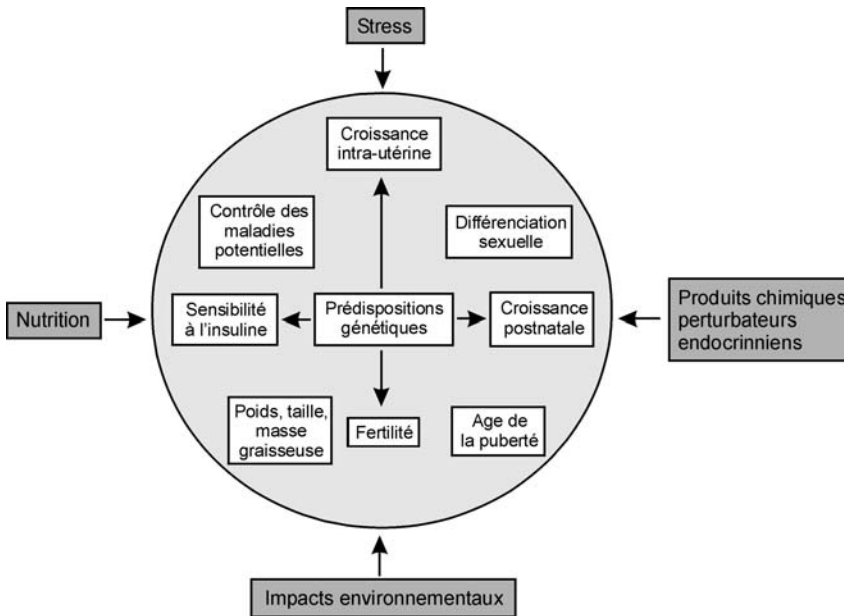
Stress

Croissance intra-utérine

Contrôle des maladies potentielles

Différenciation sexuelle

Nutrition

Sensibilité à l'insuline

Prédispositions génétiques

Croissance postnatale

Produits chimiques perturbateurs endocrinniens

Poids, taille, masse graisseuse

Fertilité

Age de la puberté

Impacts environnementaux